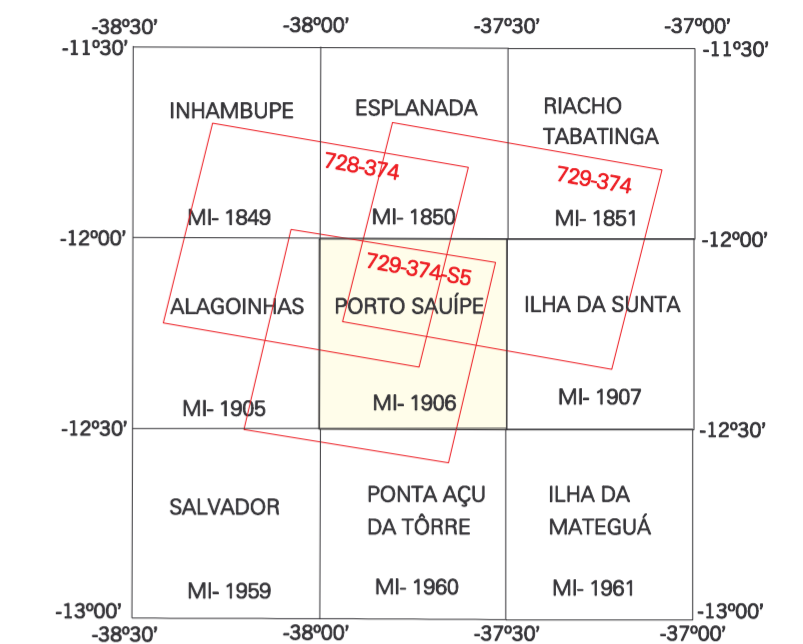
-38º30' -38º00' -37º30' -37º00'

-11º30' -11º30'

| INHAMBUPE MI- 1849 | ESPLANADA MI- 1850 | RIACHO TABATINGA MI- 1851 |
|---|---|---|
| ALAGOINHAS MI- 1905 | PORTO SAUÍPE MI- 1906 | ILHA DA SUNTA MI- 1907 |
| SALVADOR MI- 1959 | PONTA AÇU DA TÔRRE MI- 1960 | ILHA DA MATEGUÁ MI- 1961 |

728-374

729-374

729-374-S5

-12º00' -12º00'

-12º30' -12º30'

-13º00' -13º00'

-38º30' -38º00' -37º30' -37º00'